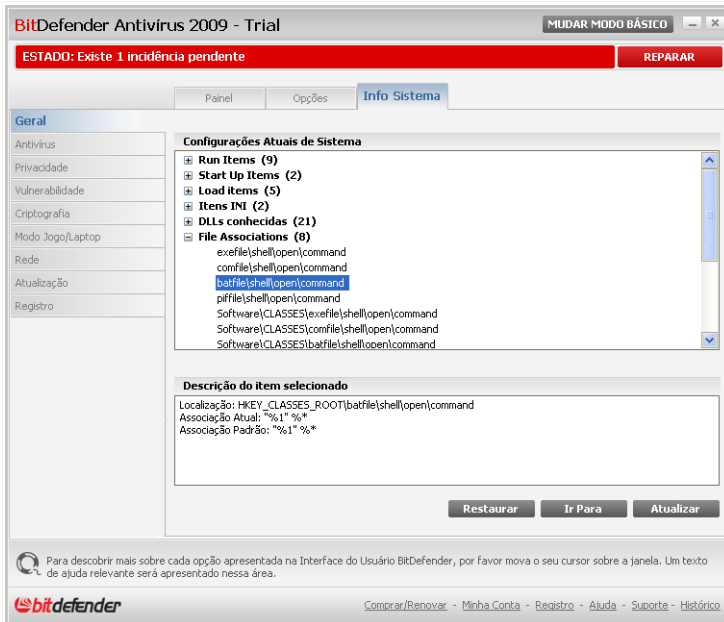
BitDefender Antivírus 2009 - Trial

MUDAR MODO BÁSICO

ESTADO: Existe 1 incidência pendente

REPARAR

Painel | Opções | Info Sistema

Geral
Antivírus
Privacidade
Vulnerabilidade
Criptografia
Modo Jogo/Laptop
Rede
Atualização
Registro

Configurações Atuais de Sistema

Run Items (9)
Start Up Items (2)
Load items (5)
Itens INI (2)
DLLs conhecidas (21)
File Associations (8)
exefile\shell\open\command
comfile\shell\open\command
batfile\shell\open\command
piffile\shell\open\command
Software\CLASSES\exefile\shell\open\command
Software\CLASSES\comfile\shell\open\command
Software\CLASSES\batfile\shell\open\command

Descrição do item selecionado

Localização: HKEY_CLASSES_ROOT\batfile\shell\open\command
Associação Atual: "%1" %*
Associação Padrão: "%1" %*

Restaurar | Ir Para | Atualizar

Para descobrir mais sobre cada opção apresentada na Interface do Usuário BitDefender, por favor mova o seu cursor sobre a janela. Um texto de ajuda relevante será apresentado nessa área.

bitdefender

Comprar/Renovar - Minha Conta - Registro - Ajuda - Suporte - Histórico